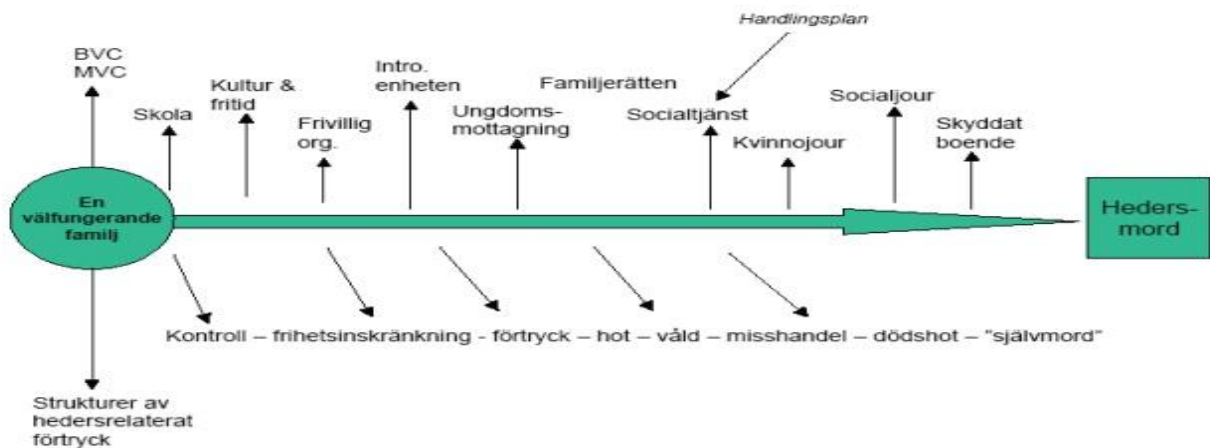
Handlingsplan

BVC
MVC

Skola

Kultur & fritid

Frivillig org.

Intro. enheten

Ungdoms-mottagning

Familjerätten

Socialtjänst

Kvinnojour

Socialjour

Skyddat boende

En välfungerande familj

Heders-mord

Kontroll – frihetsinskränkning - förtryck – hot – våld – misshandel – dödshot – "självmord"

Strukturer av hedersrelaterat förtryck